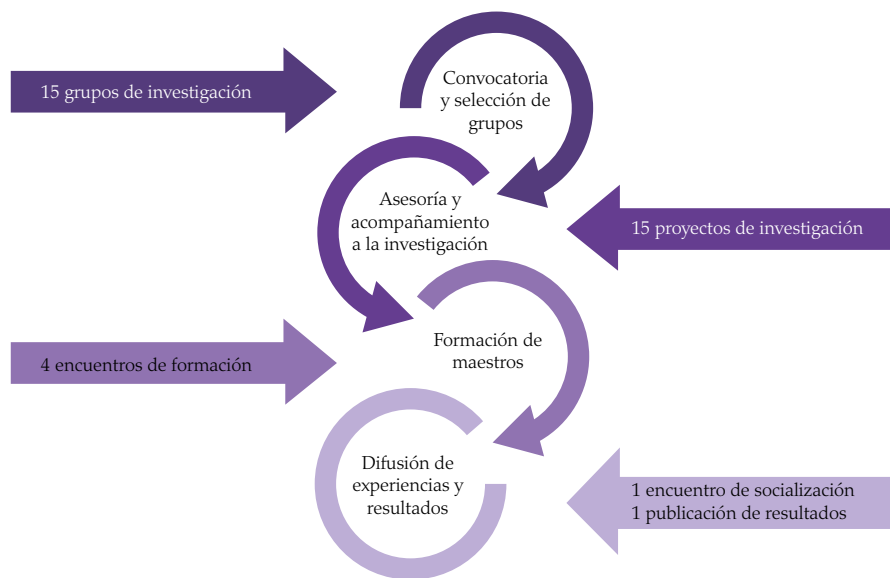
15 grupos de investigación

Convocatoria y selección de grupos

Asesoría y acompañamiento a la investigación

15 proyectos de investigación

4 encuentros de formación

Formación de maestros

Difusión de experiencias y resultados

1 encuentro de socialización
1 publicación de resultados